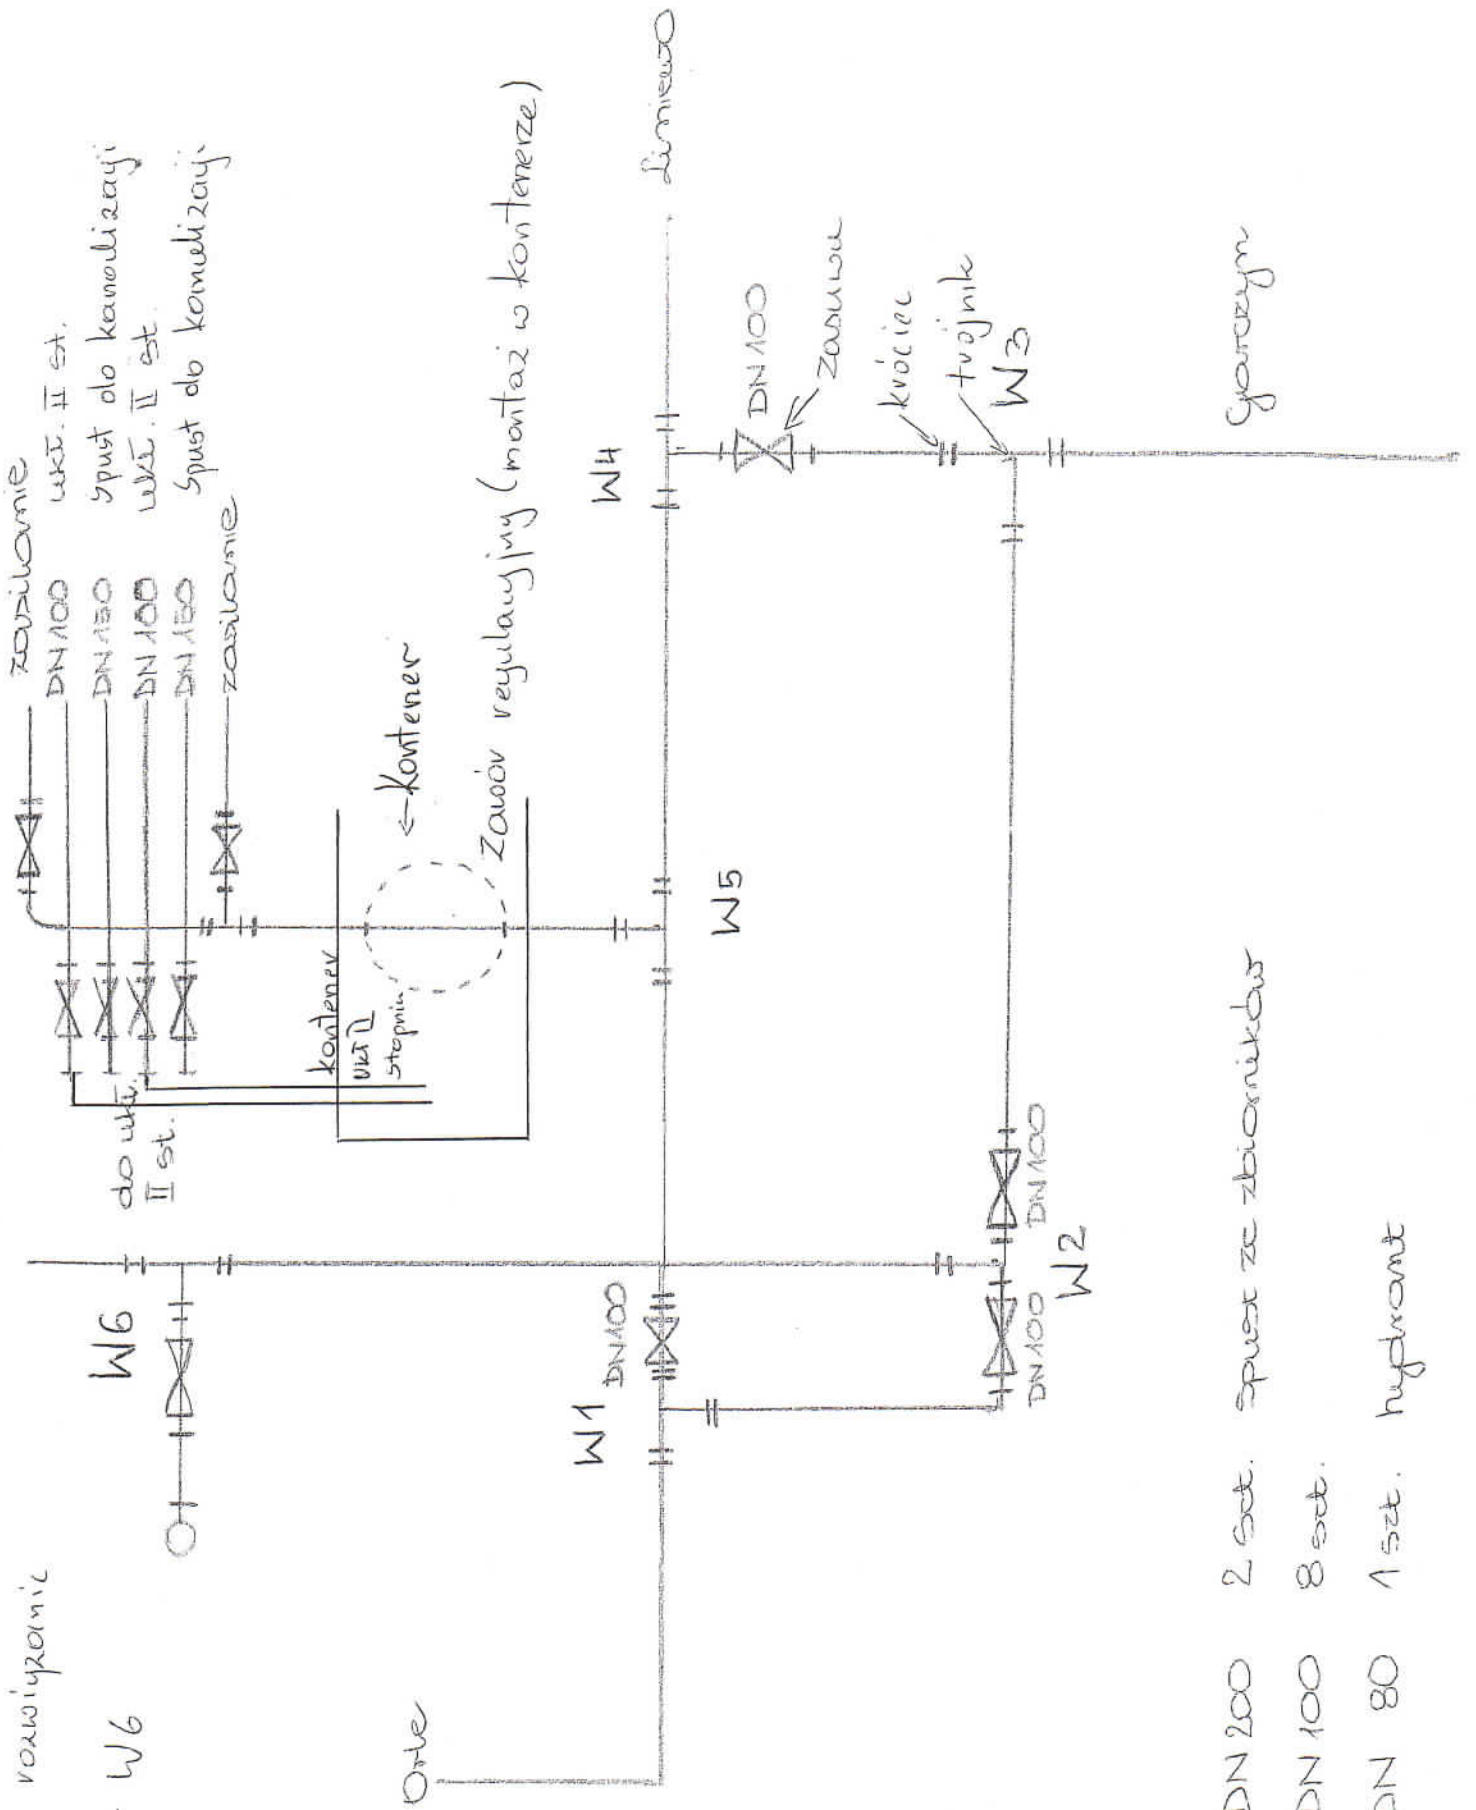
zasilanie
DN100 ukł. II st.
DN150 Spust do kanalizacji
DN100 ukł. II st.
DN150 Spust do kanalizacji
zasilanie

Zawór regulacyjny (montaż w kontenerze)
←Kontener
kontener ukł II stopnia
do ukł. II st.

Liniewo
W4
W5
DN100
zasuwa
króciec
trójnik
W3
Gorczyn

W6
W1
DN100
DN100
W2
DN100

rozwiązanie
W6
Orle

DN 200 2 szt. Spust ze zbiorników
DN 100 8 szt.
DN 80 1 szt. hydrant